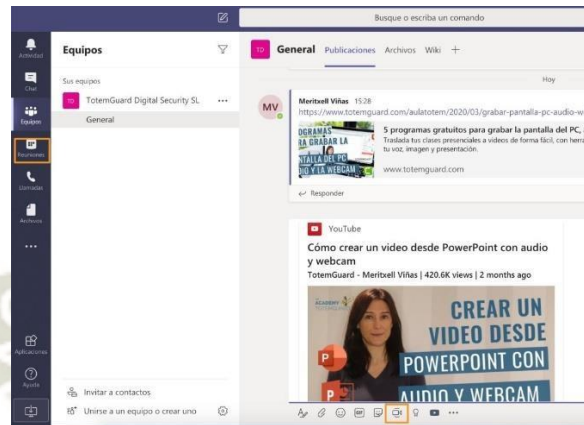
Busque o escriba un comando

Actividad
Chat
Equipos
Reuniones
Llamadas
Archivos
...
Aplicaciones
Ayuda

Equipos

Sus equipos

TD TotemGuard Digital Security SL ...

General

Invitar a contactos

Unirse a un equipo o crear uno

TD General Publicaciones Archivos Wiki +

Hoy

MV Meritxell Viñas 15:28
https://www.totemguard.com/aulatotem/2020/03/grabar-pantalla-pc-audio-w

DGRAMAS RA GRABAR LA PANTALLA DEL PC Y LA WEBCAM

5 programas gratuitos para grabar la pantalla del PC,
Traslada tus clases presenciales a vídeos de forma fácil, con herra tu voz, imagen y presentación.

www.totemguard.com

Responder

YouTube

Cómo crear un video desde PowerPoint con audio y webcam

TotemGuard - Meritxell Viñas | 420.6K views | 2 months ago

ACADEMY

CREAR UN VIDEO DESDE POWERPOINT CON AUDIO Y WEBCAM